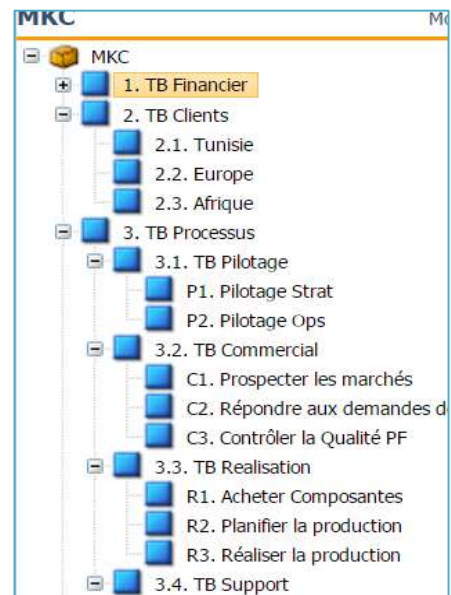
MKC
Mo

MKC
1. TB Financier
2. TB Clients
2.1. Tunisie
2.2. Europe
2.3. Afrique
3. TB Processus
3.1. TB Pilotage
P1. Pilotage Strat
P2. Pilotage Ops
3.2. TB Commercial
C1. Prospecter les marchés
C2. Répondre aux demandes d
C3. Contrôler la Qualité PF
3.3. TB Realisation
R1. Acheter Composantes
R2. Planifier la production
R3. Réaliser la production
3.4. TB Support